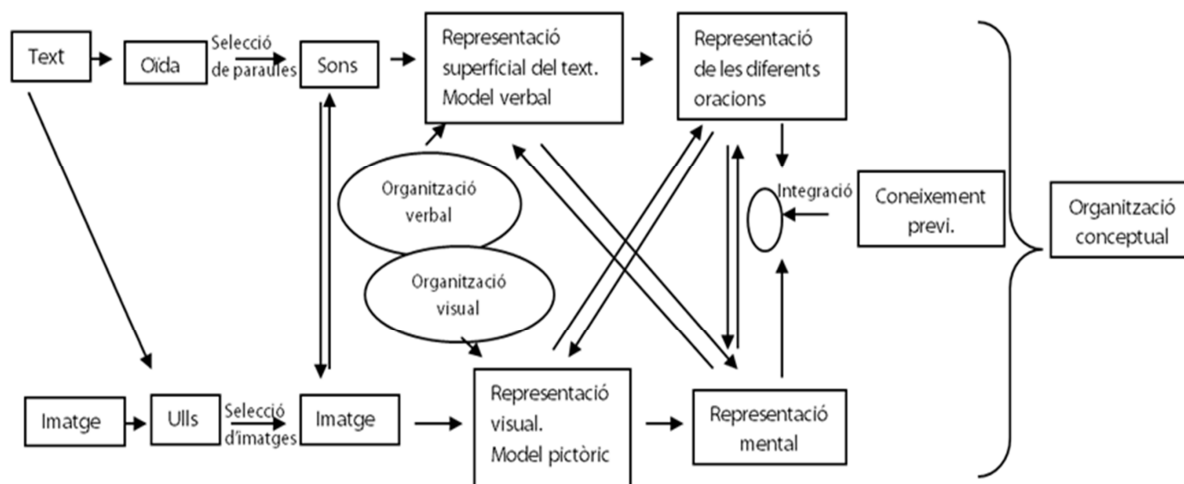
Text

Oïda

Selecció de paraules

Sons

Representació superficial del text. Model verbal

Representació de les diferents oracions

Organització verbal

Organització visual

Integració

Coneixement previ.

Organització conceptual

Imatge

Ulls

Selecció d'imatges

Imatge

Representació visual. Model pictòric

Representació mental